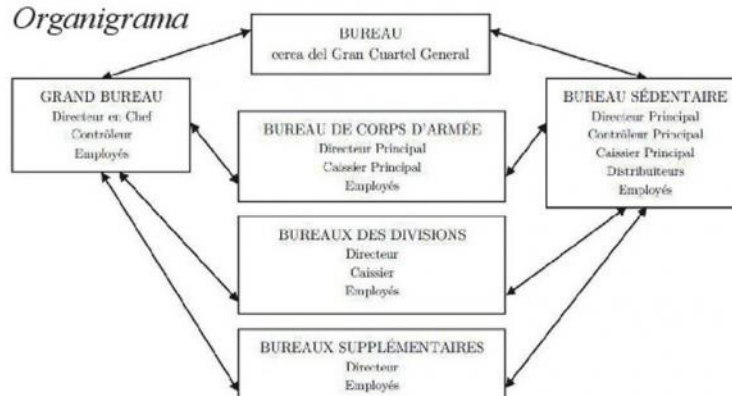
Organigrama

BUREAU
cerca del Gran Cuartel General

GRAND BUREAU
Directeur en Chef
Contrôleur
Employés

BUREAU DE CORPS D'ARMÉE
Directeur Principal
Caissier Principal
Employés

BUREAU SÉDENTAIRE
Directeur Principal
Contrôleur Principal
Caissier Principal
Distributeurs
Employés

BUREAUX DES DIVISIONS
Directeur
Caissier
Employés

BUREAUX SUPPLÉMENTAIRES
Directeur
Employés